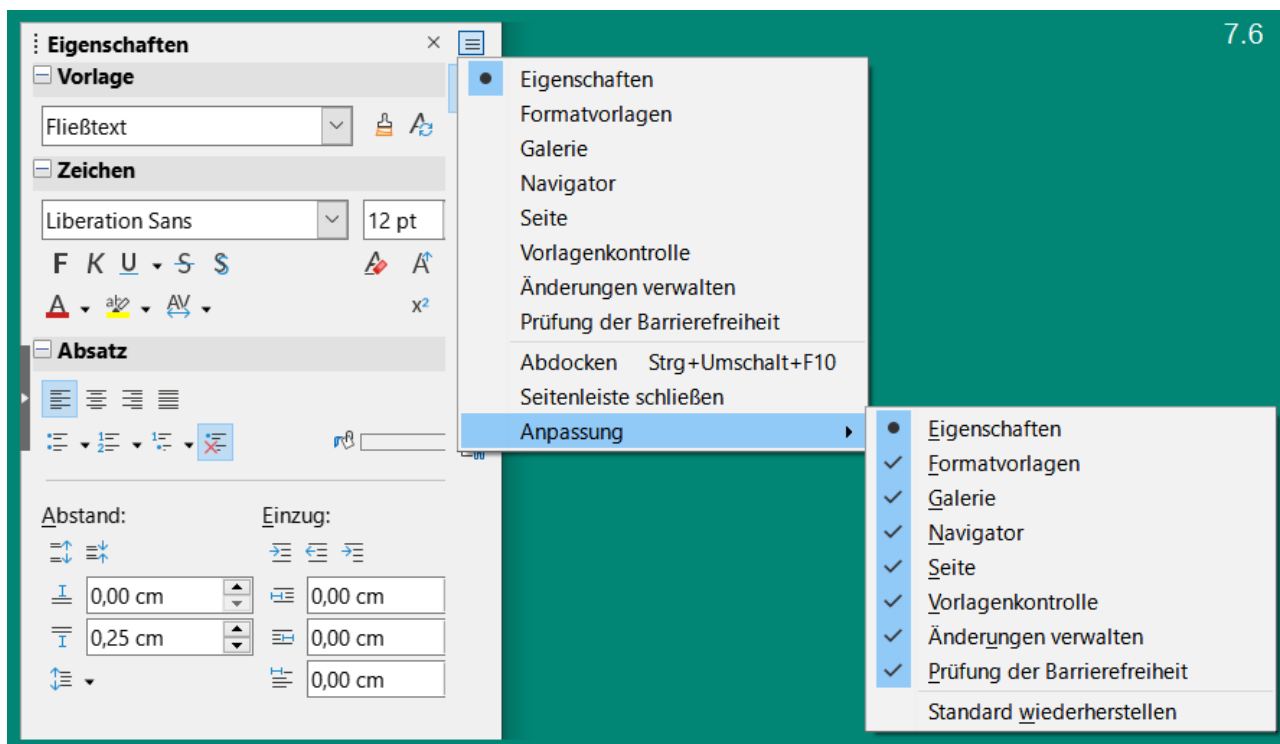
Eigenschaften ×
Vorlage
Fließtext
Zeichen
Liberation Sans
12 pt
F K U S S
A
$x^2$
Absatz
Abstand:
Einzug:
0,00 cm
0,25 cm
0,00 cm
0,00 cm
0,00 cm

7.6

Eigenschaften
Formatvorlagen
Galerie
Navigator
Seite
Vorlagenkontrolle
Änderungen verwalten
Prüfung der Barrierefreiheit
Abdocken Strg+Umschalt+F10
Seitenleiste schließen
Anpassung

Eigenschaften
Formatvorlagen
Galerie
Navigator
Seite
Vorlagenkontrolle
Änderungen verwalten
Prüfung der Barrierefreiheit
Standard wiederherstellen